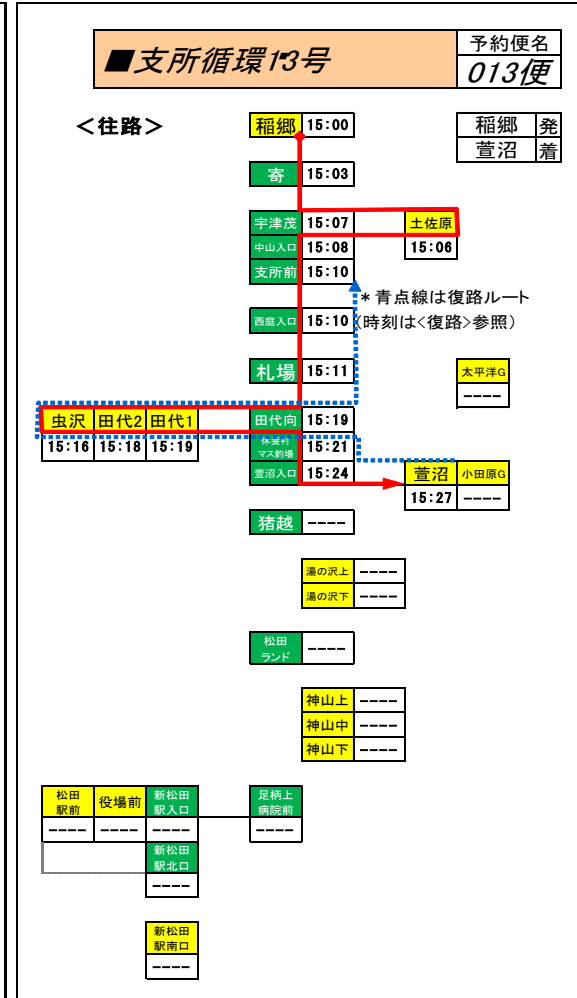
■支所循環13号

予約便名
013便

<往路>

| 稲郷 | 発 |
|---|---|
| 萱沼 | 着 |

| 稲郷 | 15:00 |
|---|---|
| 寄 | 15:03 |
| 宇津茂 | 15:07 |
| 中山入口 | 15:08 |
| 支所前 | 15:10 |
| 西庭入口 | 15:10 |
| 札場 | 15:11 |
| 田代向 | 15:19 |
| 休養村マス釣場 | 15:21 |
| 萱沼入口 | 15:24 |
| 猪越 | ---- |

| 土佐原 |
|---|
| 15:06 |

＊青点線は復路ルート
(時刻は<復路>参照)

| 太平洋G |
|---|
| ---- |

| 虫沢 | 田代2 | 田代1 |
|---|---|---|
| 15:16 | 15:18 | 15:19 |

| 萱沼 | 小田原G |
|---|---|
| 15:27 | ---- |

| 湯の沢上 | ---- |
|---|---|
| 湯の沢下 | ---- |

| 松田ランド | ---- |
|---|---|

| 神山上 | ---- |
|---|---|
| 神山中 | ---- |
| 神山下 | ---- |

| 松田駅前 | 役場前 | 新松田駅入口 | 足柄上病院前 |
|---|---|---|---|
| ---- | ---- | ---- | ---- |

| 新松田駅北口 |
|---|
| ---- |

| 新松田駅南口 |
|---|
| ---- |